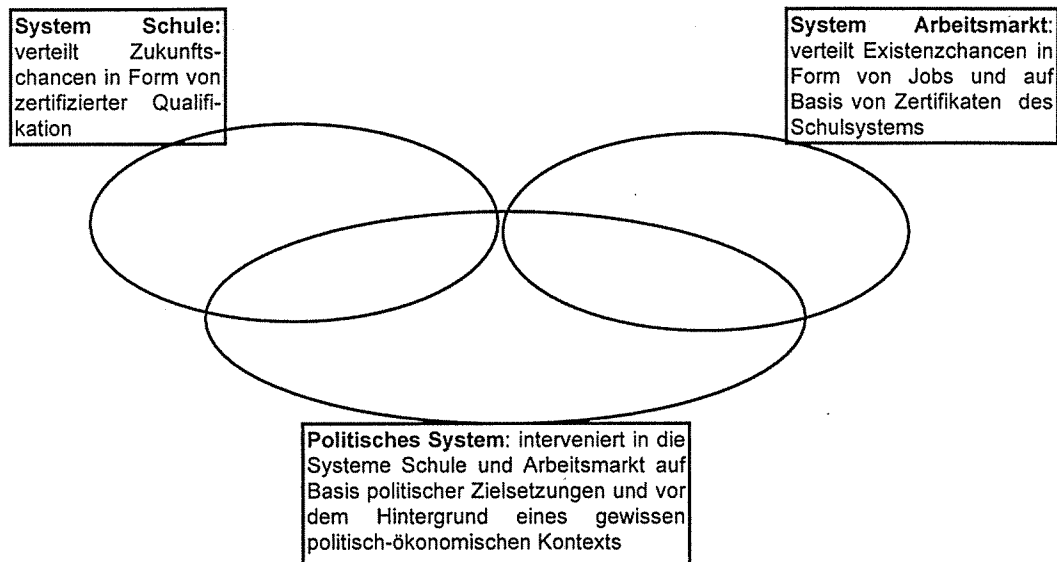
**System Schule:** verteilt Zukunftschancen in Form von zertifizierter Qualifikation

**System Arbeitsmarkt:** verteilt Existenzchancen in Form von Jobs und auf Basis von Zertifikaten des Schulsystems

**Politisches System:** interveniert in die Systeme Schule und Arbeitsmarkt auf Basis politischer Zielsetzungen und vor dem Hintergrund eines gewissen politisch-ökonomischen Kontexts